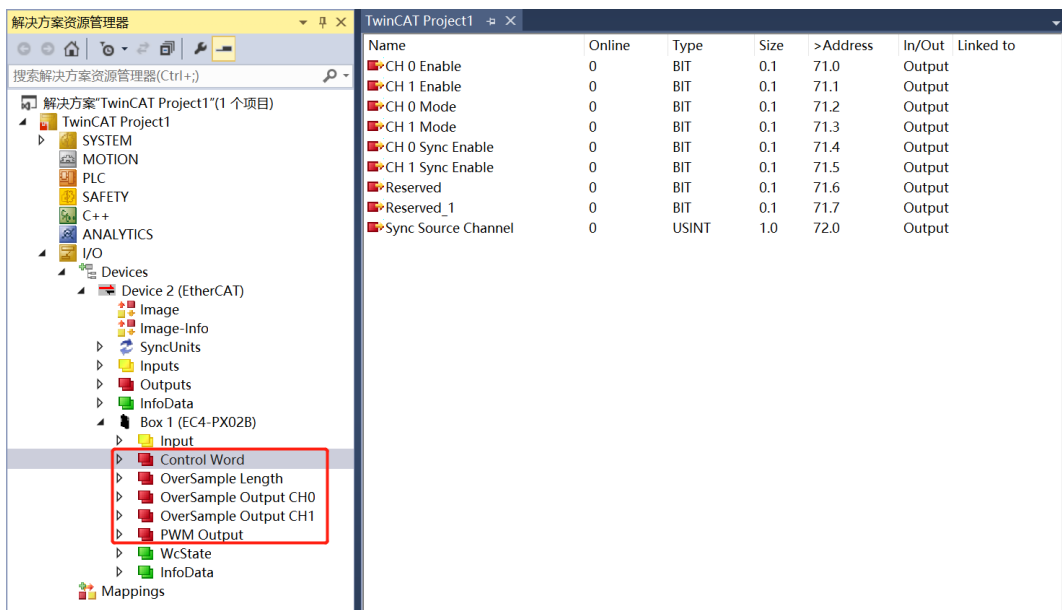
解决方案资源管理器

搜索解决方案资源管理器(Ctrl+;)

解决方案"TwinCAT Project1"(1 个项目)
TwinCAT Project1
SYSTEM
MOTION
PLC
SAFETY
C++
ANALYTICS
I/O
Devices
Device 2 (EtherCAT)
Image
Image-Info
SyncUnits
Inputs
Outputs
InfoData
Box 1 (EC4-PX02B)
Input
Control Word
OverSample Length
OverSample Output CH0
OverSample Output CH1
PWM Output
WcState
InfoData
Mappings

TwinCAT Project1

| Name | Online | Type | Size | >Address | In/Out | Linked to |
|---|---|---|---|---|---|---|
| CH 0 Enable | 0 | BIT | 0.1 | 71.0 | Output | |
| CH 1 Enable | 0 | BIT | 0.1 | 71.1 | Output | |
| CH 0 Mode | 0 | BIT | 0.1 | 71.2 | Output | |
| CH 1 Mode | 0 | BIT | 0.1 | 71.3 | Output | |
| CH 0 Sync Enable | 0 | BIT | 0.1 | 71.4 | Output | |
| CH 1 Sync Enable | 0 | BIT | 0.1 | 71.5 | Output | |
| Reserved | 0 | BIT | 0.1 | 71.6 | Output | |
| Reserved_1 | 0 | BIT | 0.1 | 71.7 | Output | |
| Sync Source Channel | 0 | USINT | 1.0 | 72.0 | Output | |